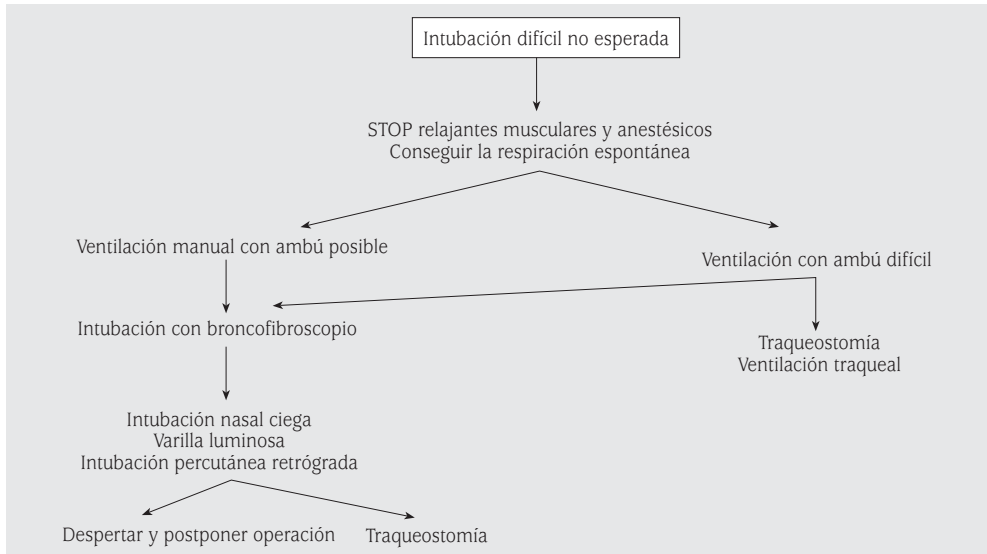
Intubación difícil no esperada

STOP relajantes musculares y anestésicos
Conseguir la respiración espontánea

Ventilación manual con ambú posible

Ventilación con ambú difícil

Intubación con broncofibroscopio

Traqueostomía
Ventilación traqueal

Intubación nasal ciega
Varilla luminosa
Intubación percutánea retrógrada

Despertar y postponer operación

Traqueostomía